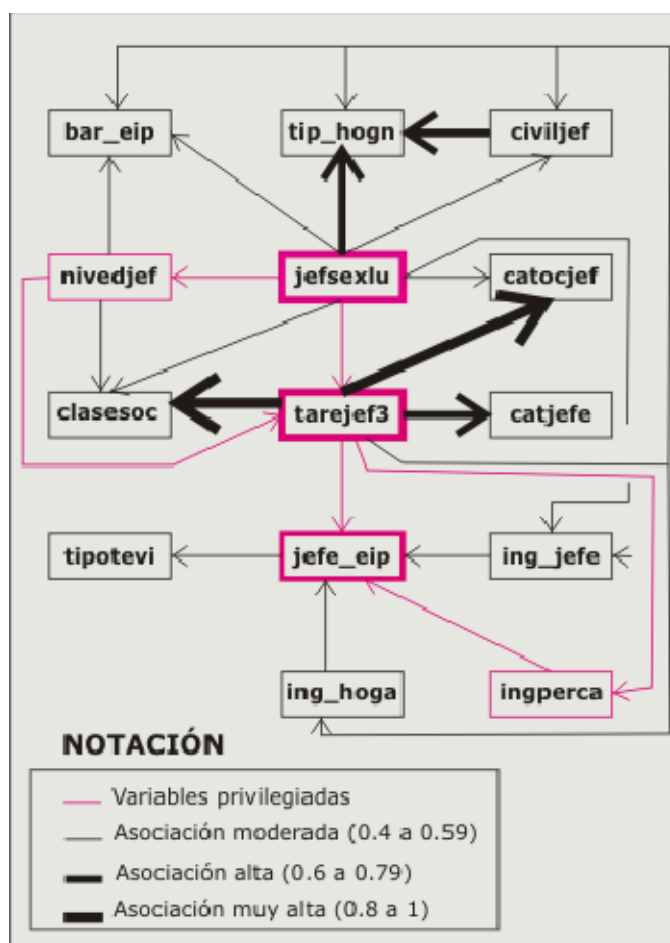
bar_eip
tip_hogn
civiljef
nivedjef
jefsexlu
catocjef
clasesoc
tarejef3
catjefe
tipotevi
jefe_eip
ing_jefe
ing_hoga
ingperca

NOTACIÓN

Variables privilegiadas
Asociación moderada (0.4 a 0.59)
Asociación alta (0.6 a 0.79)
Asociación muy alta (0.8 a 1)